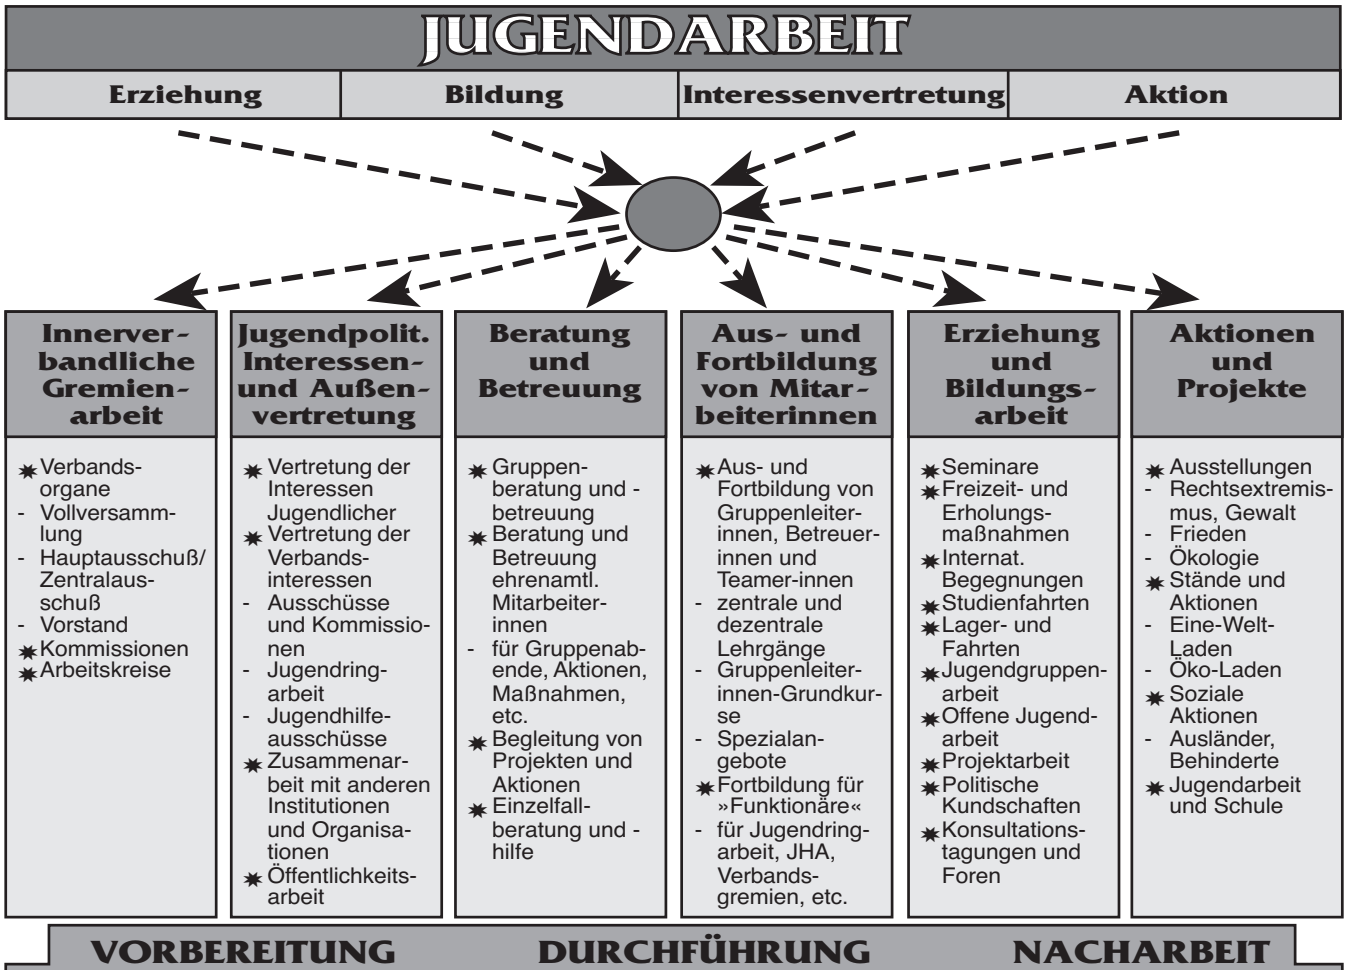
JUGENDARBEIT

| Erziehung | Bildung | Interessenvertretung | Aktion |
|---|---|---|---|

Innerverbandliche Gremienarbeit

✷ Verbandsorgane
- Vollversammlung
- Hauptausschuß/ Zentralausschuß
- Vorstand
✷ Kommissionen
✷ Arbeitskreise

Jugendpolit. Interessen- und Außenvertretung

✷ Vertretung der Interessen Jugendlicher
✷ Vertretung der Verbandsinteressen
- Ausschüsse und Kommissionen
- Jugendringarbeit
- Jugendhilfeausschüsse
✷ Zusammenarbeit mit anderen Institutionen und Organisationen
✷ Öffentlichkeitsarbeit

Beratung und Betreuung

✷ Gruppenberatung und -betreuung
✷ Beratung und Betreuung ehrenamtl. Mitarbeiterinnen
- für Gruppenabende, Aktionen, Maßnahmen, etc.
✷ Begleitung von Projekten und Aktionen
✷ Einzelfallberatung und -hilfe

Aus- und Fortbildung von Mitarbeiterinnen

✷ Aus- und Fortbildung von Gruppenleiterinnen, Betreuerinnen und Teamer-innen
- zentrale und dezentrale Lehrgänge
- Gruppenleiterinnen-Grundkurse
- Spezialangebote
✷ Fortbildung für »Funktionäre«
- für Jugendringarbeit, JHA, Verbandsgremien, etc.

Erziehung und Bildungsarbeit

✷ Seminare
✷ Freizeit- und Erholungsmaßnahmen
✷ Internat. Begegnungen
✷ Studienfahrten
✷ Lager- und Fahrten
✷ Jugendgruppenarbeit
✷ Offene Jugendarbeit
✷ Projektarbeit
✷ Politische Kundschaften
✷ Konsultationstagungen und Foren

Aktionen und Projekte

✷ Ausstellungen
- Rechtsextremismus, Gewalt
- Frieden
- Ökologie
✷ Stände und Aktionen
- Eine-Welt-Laden
- Öko-Laden
✷ Soziale Aktionen
- Ausländer, Behinderte
✷ Jugendarbeit und Schule

VORBEREITUNG DURCHFÜHRUNG NACHARBEIT